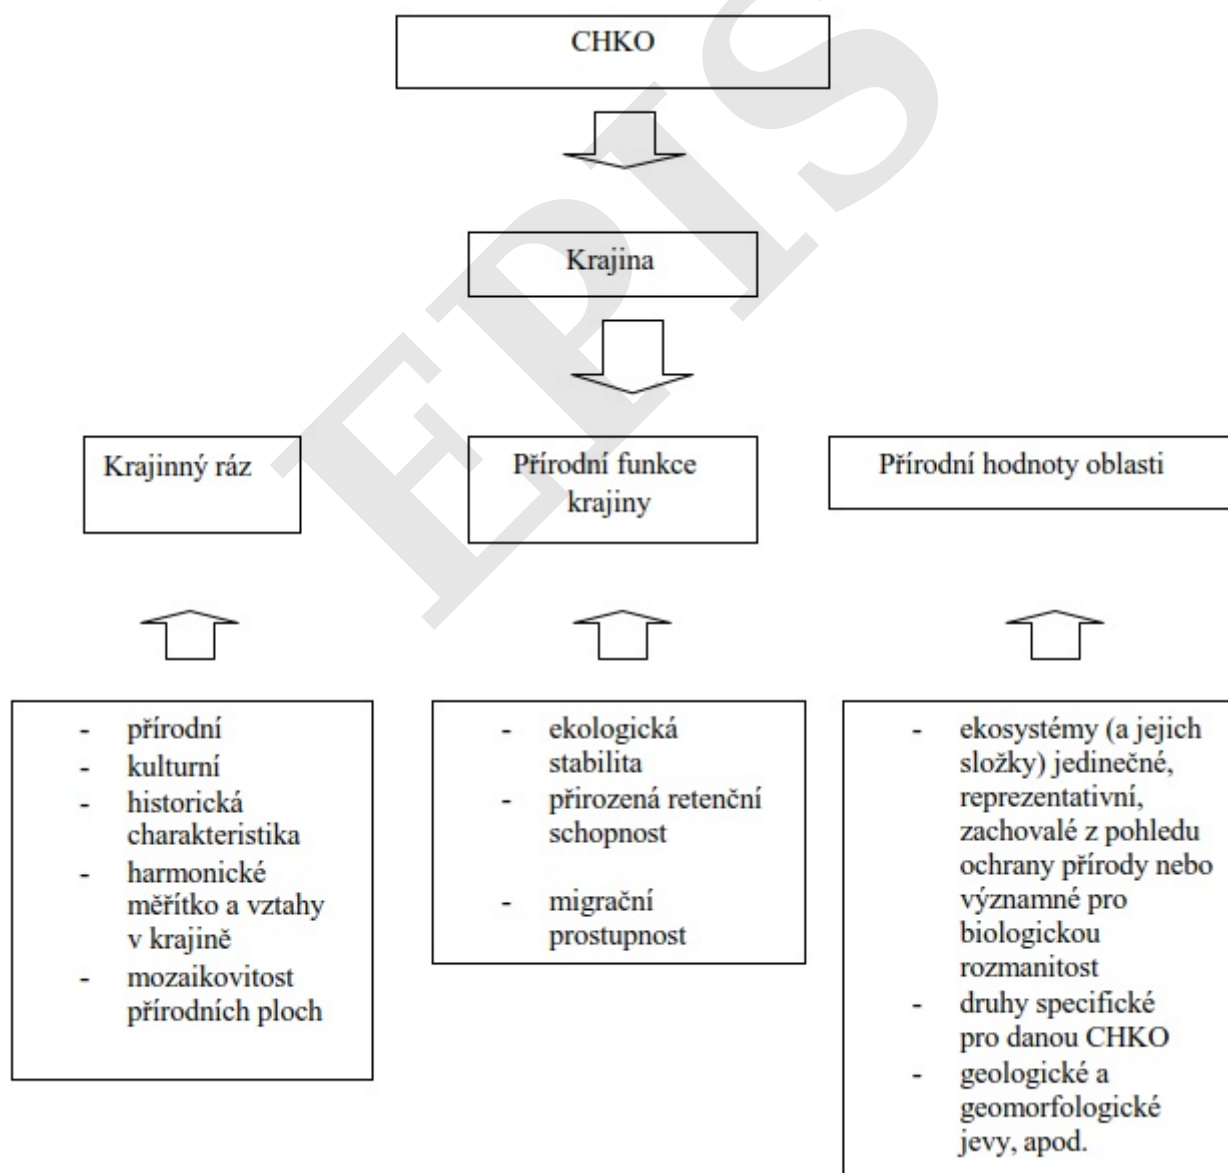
CHKO

Krajina

Krajinný ráz

Přírodní funkce krajiny

Přírodní hodnoty oblasti

- přírodní
- kulturní
- historická charakteristika
- harmonické měřítko a vztahy v krajině
- mozaikovitost přírodních ploch

- ekologická stabilita
- přirozená retenční schopnost
- migrační prostupnost

- ekosystémy (a jejich složky) jedinečné, reprezentativní, zachovalé z pohledu ochrany přírody nebo významné pro biologickou rozmanitost
- druhy specifické pro danou CHKO
- geologické a geomorfologické jevy, apod.

EPIS